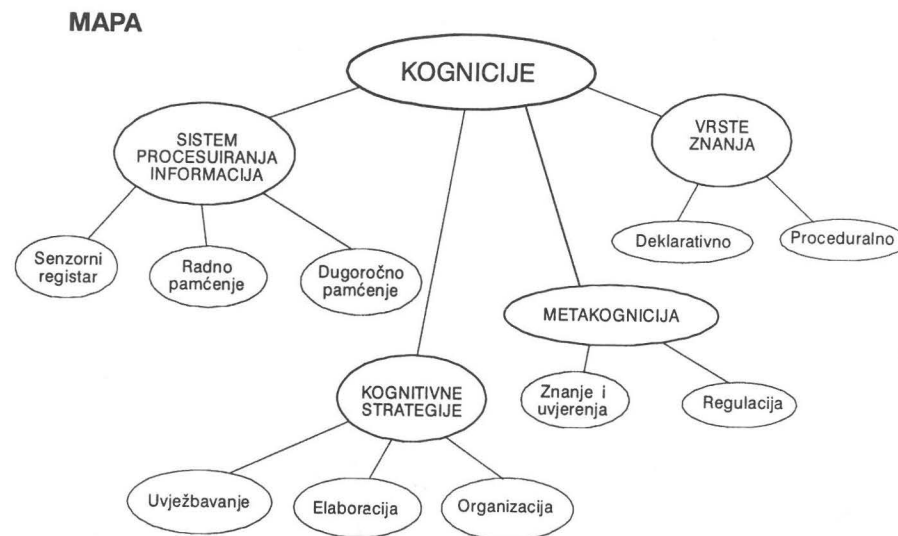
MAPA

KOGNICIJE

SISTEM PROCESUIRANJA INFORMACIJA

Senzorni registar

Radno pamćenje

Dugoročno pamćenje

KOGNITIVNE STRATEGIJE

Uvježbavanje

Elaboracija

Organizacija

METAKOGNICIJA

Znanje i uvjerenja

Regulacija

VRSTE ZNANJA

Deklarativno

Proceduralno